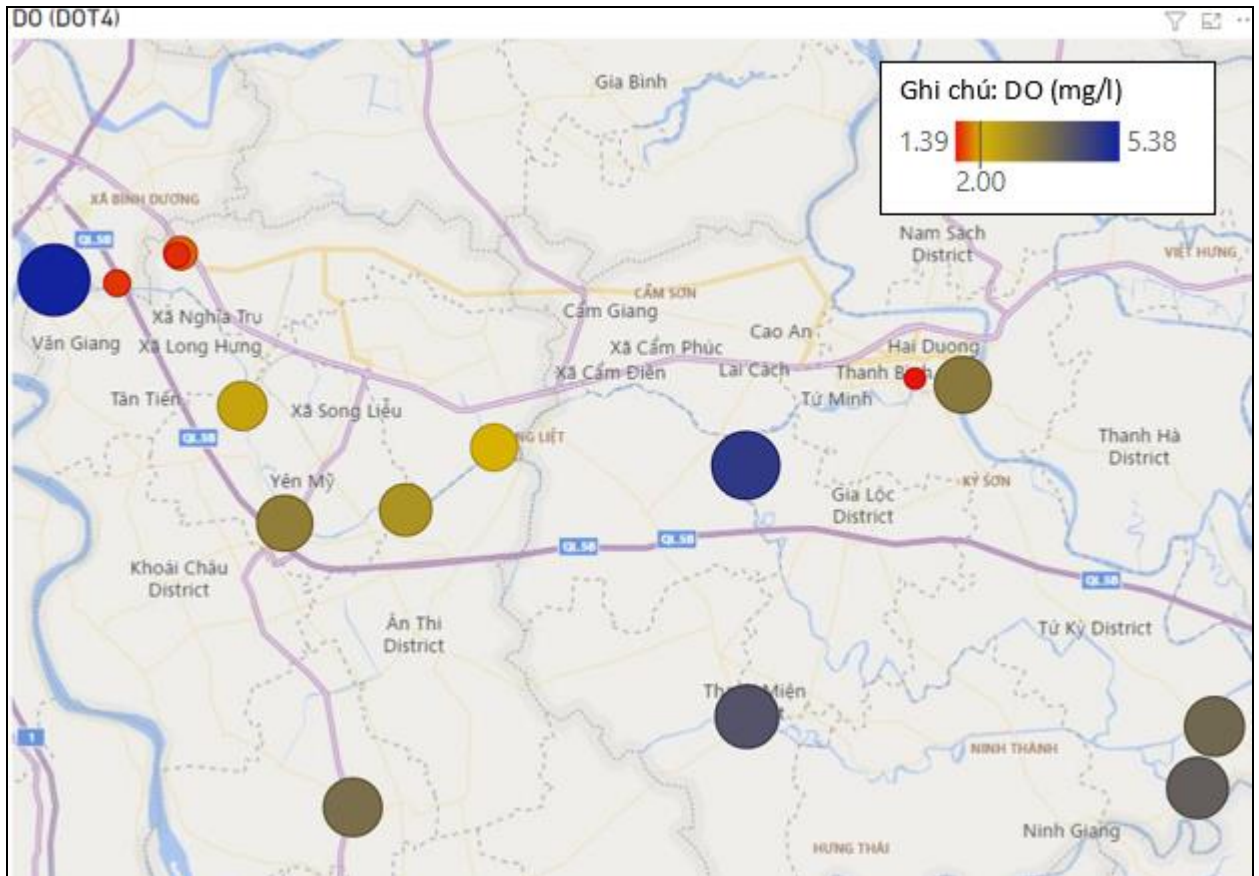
DO (DOT4)

Ghi chú: DO (mg/l)
1.39
5.38
2.00

Gia Binh
XÃ BÌNH DƯƠNG
QL.5B
Văn Giang
Xã Nghĩa Trụ
Xã Long Hưng
Tân Tiến
QL.5B
Xã Song Liễu
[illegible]NG LIỆT
Yên Mỹ
Khoái Châu District
Ân Thi District
QL.5B
QL.5B
Cẩm Giang
CẨM SƠN
Xã Cẩm Phúc
Xã Cẩm Điền
Cao An
Lai Cách
Tứ Minh
Thanh B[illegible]
Hai Duong
Nam Sách District
VIỆT HƯNG
Thanh Hà District
KỲ SƠN
Gia Lộc District
QL.5B
Tứ Kỳ District
Th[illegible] Miện
NINH THÀNH
Ninh Giang
HƯNG THÁI
1